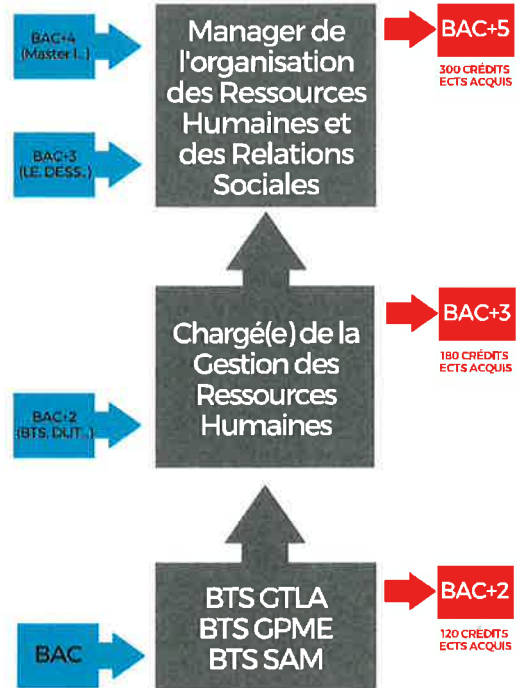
BAC+4 (Master I...)

BAC+3 (LE. DESS...)

Manager de l'organisation des Ressources Humaines et des Relations Sociales

BAC+5

300 CRÉDITS ECTS ACQUIS

BAC+2 (BTS, DUT...)

Chargé(e) de la Gestion des Ressources Humaines

BAC+3

180 CRÉDITS ECTS ACQUIS

BAC

BTS GTLA
BTS GPME
BTS SAM

BAC+2

120 CRÉDITS ECTS ACQUIS